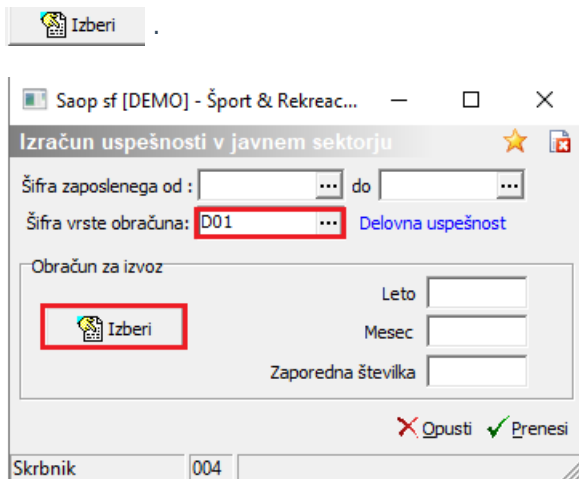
Izberi .

Saop sf [DEMO] - Šport & Rekreac...

Izračun uspešnosti v javnem sektorju

Šifra zaposlenega od : ... do ...

Šifra vrste obračuna: D01 ... Delovna uspešnost

Obračun za izvoz

Izberi

Leto

Mesec

Zaporedna številka

Opusti Prenesi

Skrbnik 004